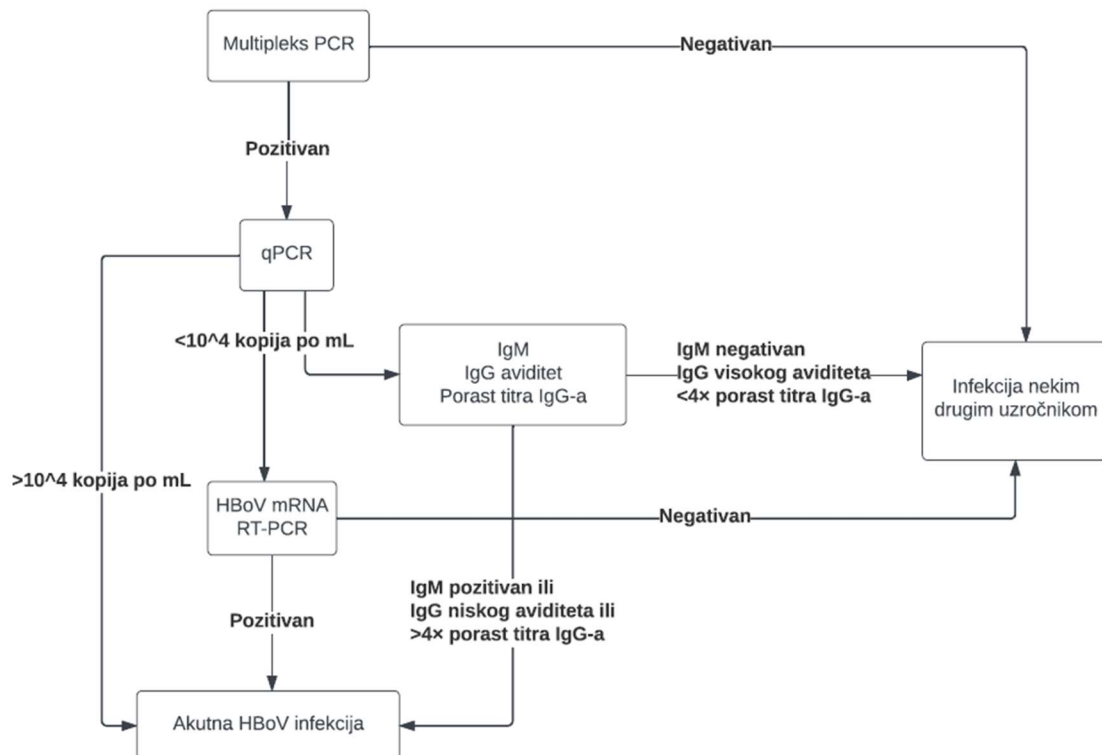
Multipleks PCR

Negativan

Pozitivan

qPCR

<10^4 kopija po mL

IgM
IgG aviditet
Porast titra IgG-a

IgM negativan
IgG visokog aviditeta
<4× porast titra IgG-a

Infekcija nekim drugim uzročnikom

>10^4 kopija po mL

HBoV mRNA
RT-PCR

Negativan

IgM pozitivan ili
IgG niskog aviditeta ili
>4× porast titra IgG-a

Pozitivan

Akutna HBoV infekcija